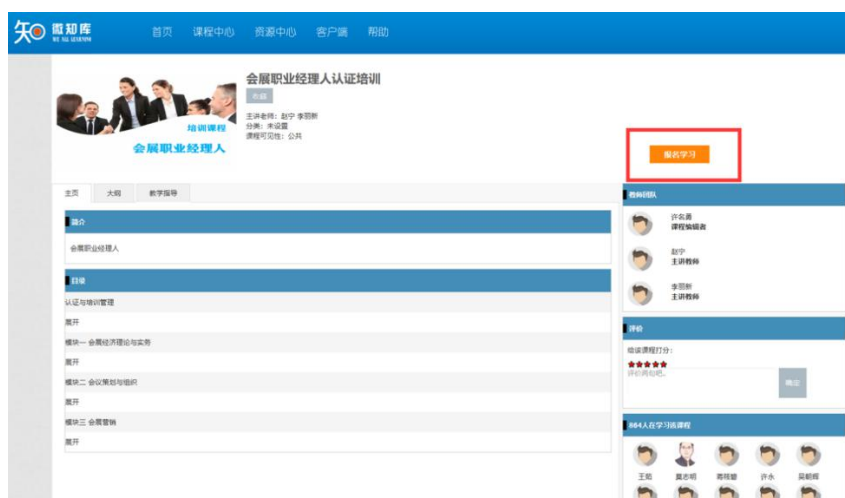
微知库
WEI ZHI KU

首页 课程中心 资源中心 客户端 帮助

培训课程
会展职业经理人

会展职业经理人认证培训
收藏
主讲老师：赵宁 李丽新
分类：未设置
课程可见性：公共

报名学习

主页 大纲 教学指导

简介
会展职业经理人

目录
认证与培训管理
展开
模块一 会展经济理论与实务
展开
模块二 会议策划与组织
展开
模块三 会展营销
展开

教师团队
许名勇
课程编辑者
赵宁
主讲教师
李丽新
主讲教师

评价
给该课程打分：
评价两句吧...
确定

864人在学习该课程
王妮 莫志明 蒋振敏 许永 吴彬辉